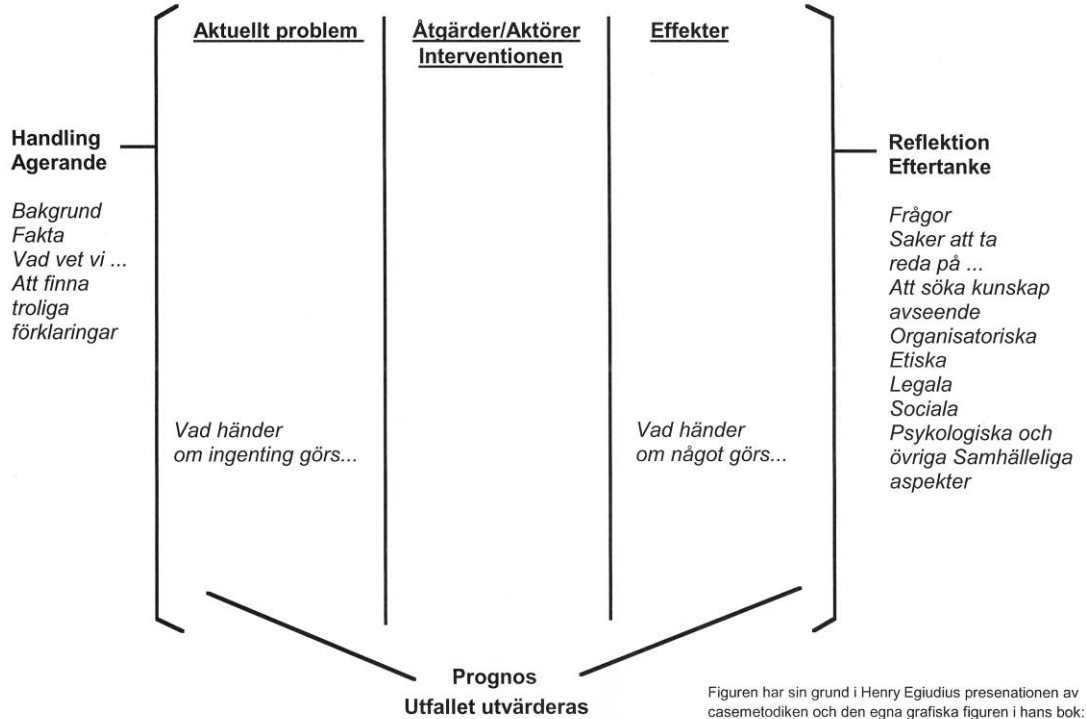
Aktuellt problem

Åtgärder/Aktörer
Interventionen

Effekter

Handling
Agerande

Bakgrund
Fakta
Vad vet vi ...
Att finna troliga förklaringar

Reflektion
Eftertanke

Frågor
Saker att ta reda på ...
Att söka kunskap avseende
Organisatoriska
Etiska
Legala
Sociala
Psykologiska och övriga Samhälleliga aspekter

Vad händer om ingenting görs...

Vad händer om något görs...

Prognos
Utfallet utvärderas

Figuren har sin grund i Henry Egiudius presenationen av casemetodiken och den egna grafiska figuren i hans bok: